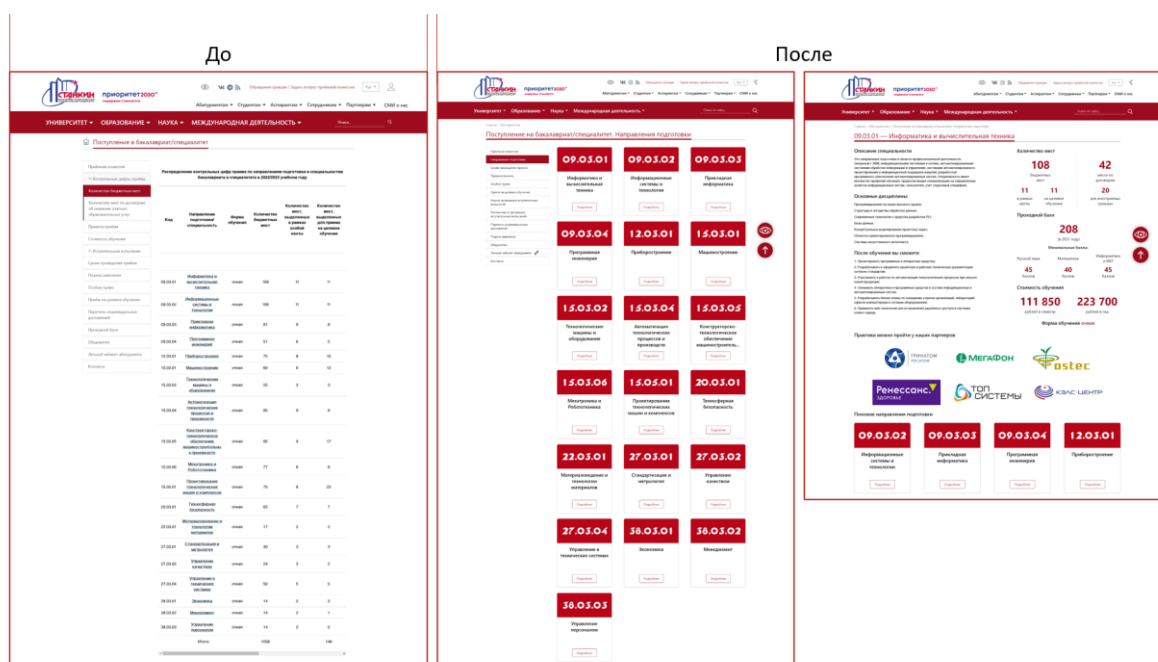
До

После

СТАНКИН

приоритет2030^

УНИВЕРСИТЕТ ▾ ОБРАЗОВАНИЕ ▾ НАУКА ▾ МЕЖДУНАРОДНАЯ ДЕЯТЕЛЬНОСТЬ ▾

Поступление в бакалавриат/специалитет

Распределение контрольных цифр приема по направлениям подготовки и специальностям бакалавриата и специалитета в 2022/2023 учебном году

| Код | Направление подготовки/ специальность | Форма обучения | Количество бюджетных мест |
|---|---|---|---|
| 09.03.01 | Информатика и вычислительная техника | очная | 108 |
| 09.03.02 | Информационные системы и технологии | очная | 108 |
| 09.03.03 | Прикладная информатика | очная | |
| 09.03.04 | Программная инженерия | очная | |
| 12.03.01 | Приборостроение | очная | |
| 15.03.01 | Машиностроение | очная | |
| 15.03.02 | Технологические машины и оборудование | очная | |
| 15.03.04 | Автоматизация технологических процессов и производств | очная | |
| 15.03.05 | Конструкторско-технологическое обеспечение машиностроительных производств | очная | |
| 15.03.06 | Мехатроника и робототехника | очная | |
| 15.05.01 | Проектирование технологических машин и комплексов | очная | |
| 20.03.01 | Техносферная безопасность | очная | |
| 22.03.01 | Материаловедение и технологии материалов | очная | |
| 27.03.01 | Стандартизация и метрология | очная | |
| 27.03.02 | Управление качеством | очная | |
| 27.03.04 | Управление в технических системах | очная | |
| 38.03.01 | Экономика | очная | |
| 38.03.02 | Менеджмент | очная | |
| 38.03.03 | Управление персоналом | очная | |
| | Итого | | 1058 |

Университет ▾ Образование ▾ Наука ▾ Международная деятельность ▾

Поступление на бакалавриат/специалитет. Направления подготовки

09.03.01 Информатика и вычислительная техника
09.03.02 Информационные системы и технологии
09.03.03 Прикладная информатика
09.03.04 Программная инженерия
12.03.01 Приборостроение
15.03.01 Машиностроение
15.03.02 Технологические машины и оборудование
15.03.04 Автоматизация технологических процессов и производств
15.03.05 Конструкторско-технологическое обеспечение машиностроитель...
15.03.06 Мехатроника и Робототехника
15.05.01 Проектирование технологических машин и комплексов
20.03.01 Техносферная безопасность
22.03.01 Материаловедение и технологии материалов
27.03.01 Стандартизация и метрология
27.03.02 Управление качеством
27.03.04 Управление в технических системах
38.03.01 Экономика
38.03.02 Менеджмент
38.03.03 Управление персоналом

Подробнее

09.03.01 — Информатика и вычислительная техника

Описание специальности

Основные дисциплины

После обучения вы сможете

Количество мест
108 бюджетных мест
42 места по договорам
11
11
20

Проходной балл
208 в 2021 году

Минимальные баллы
Русский язык 45
Математика 40
Информатика и ИКТ 45

Стоимость обучения
111 850 рублей в семестр
223 700 рублей в год

Форма обучения очная

Практики можно пройти у наших партнеров

ГРИНАТОМ
МегаФон
ostec
Ренессанс. Здоровье
ТОП СИСТЕМЫ
КЭЛС-ЦЕНТР

Похожие направления подготовки

09.03.02 Информационные системы и технологии
09.03.03 Прикладная информатика
09.03.04 Программная инженерия
12.03.01 Приборостроение

Подробнее